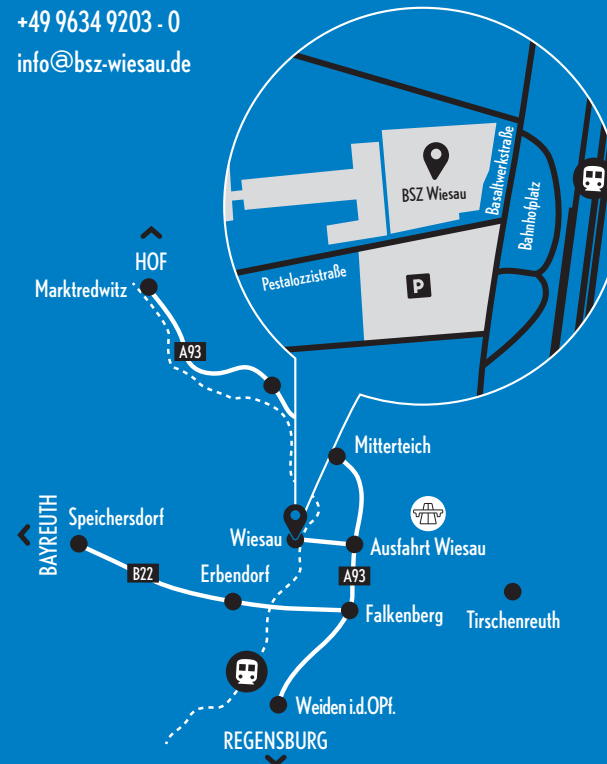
+49 9634 9203 - 0
info@bsz-wiesau.de

BSZ Wiesau
Basaltwerkstraße
Bahnhofplatz
Pestalozzistraße
P

HOF
Marktredwitz
A93
Mitterteich
BAYREUTH
Speichersdorf
Wiesau
Ausfahrt Wiesau
B22
Erbendorf
A93
Falkenberg
Tirschenreuth
Weiden i.d.OPf.
REGENSBURG